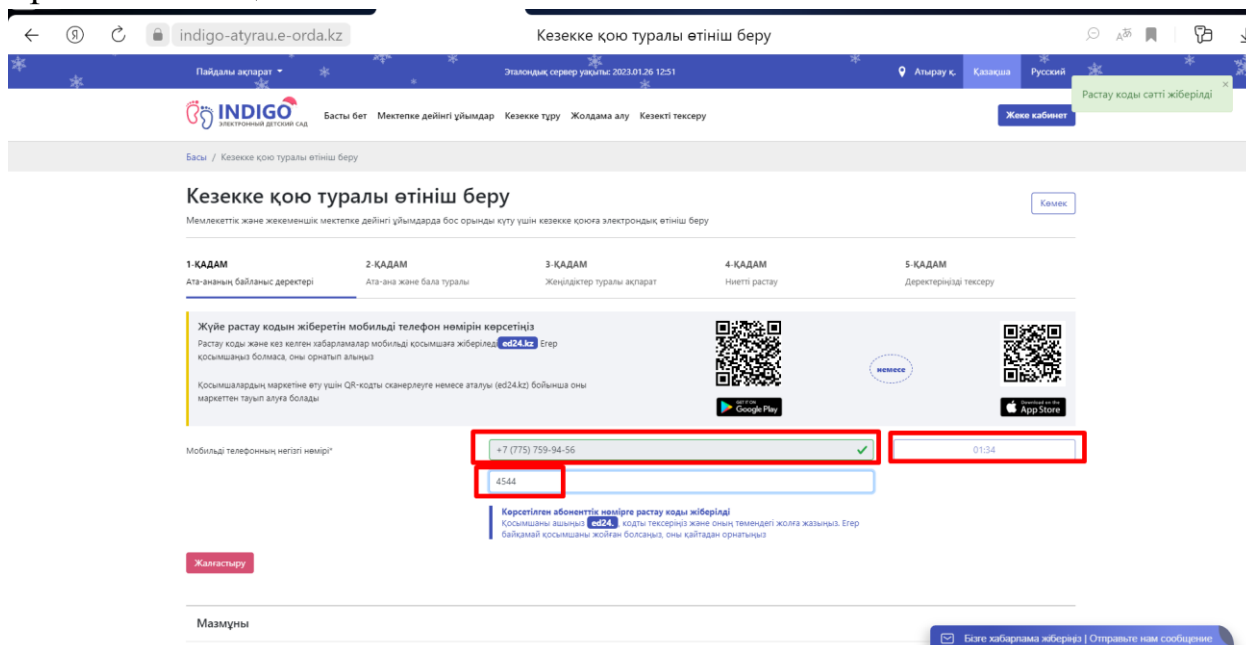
indigo-atyrau.e-orda.kz

Кезекке қою туралы өтініш беру

Пайдалы ақпарат

Эталондық сервер уақыты: 2023.01.26 12:51

Атырау қ.

Қазақша

Русский

Растау коды сәтті жіберілді

INDIGO
ЭЛЕКТРОННЫЙ ДЕТСКИЙ САД

Басты бет Мектепке дейінгі ұйымдар Кезекке тұру Жолдама алу Кезекті тексеру

Жеке кабинет

Басы / Кезекке қою туралы өтініш беру

Кезекке қою туралы өтініш беру

Мемлекеттік және жекеменшік мектепке дейінгі ұйымдарда бос орынды күту үшін кезекке қоюға электрондық өтініш беру

Көмек

1-ҚАДАМ
Ата-ананың байланыс деректері

2-ҚАДАМ
Ата-ана және бала туралы

3-ҚАДАМ
Жеңілдіктер туралы ақпарат

4-ҚАДАМ
Ниетті растау

5-ҚАДАМ
Деректеріңізді тексеру

Жүйе растау кодын жіберетін мобильді телефон нөмірін көрсетіңіз

Растау коды және кез келген хабарламалар мобильді қосымшаға жіберіледі ed24.kz Егер қосымшаңыз болмаса, оны орнатып алыңыз

Қосымшалардың маркетіне өту үшін QR-кодты сканерлеуге немесе аталуы (ed24.kz) бойынша оны маркеттен тауып алуға болады

немесе

GET IT ON Google Play

Download on the App Store

Мобильді телефонның негізгі нөмірі*

+7 (775) 759-94-56

01:34

4544

Көрсетілген абоненттік нөмірге растау коды жіберілді
Қосымшаны ашыңыз ed24. кодты тексеріңіз және оның төмендегі жолға жазыңыз. Егер байқамай қосымшаны жойған болсаңыз, оны қайтадан орнатыңыз

Жалғастыру

Мазмұны

Бізге хабарлама жіберіңіз | Отправьте нам сообщение